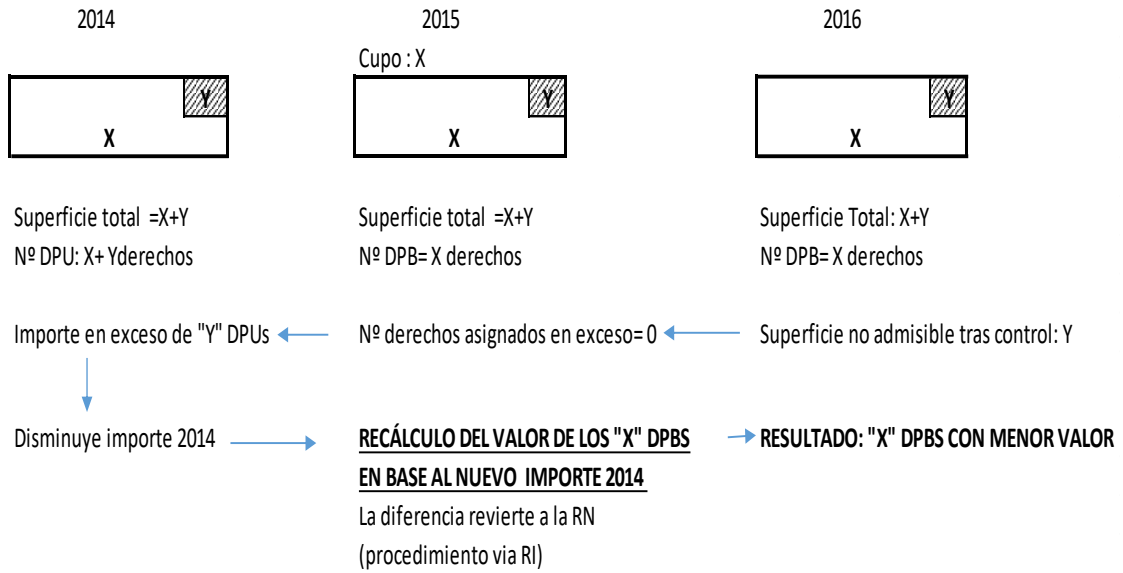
2014

Y

X

Superficie total =X+Y
Nº DPU: X+ Yderechos

Importe en exceso de "Y" DPUs

Disminuye importe 2014

2015

Cupo : X

Y

X

Superficie total =X+Y
Nº DPB= X derechos

Nº derechos asignados en exceso= 0

**RECÁLCULO DEL VALOR DE LOS "X" DPBS EN BASE AL NUEVO IMPORTE 2014**
La diferencia revierte a la RN
(procedimiento via RI)

2016

Y

X

Superficie Total: X+Y
Nº DPB= X derechos

Superficie no admisible tras control: Y

**RESULTADO: "X" DPBS CON MENOR VALOR**